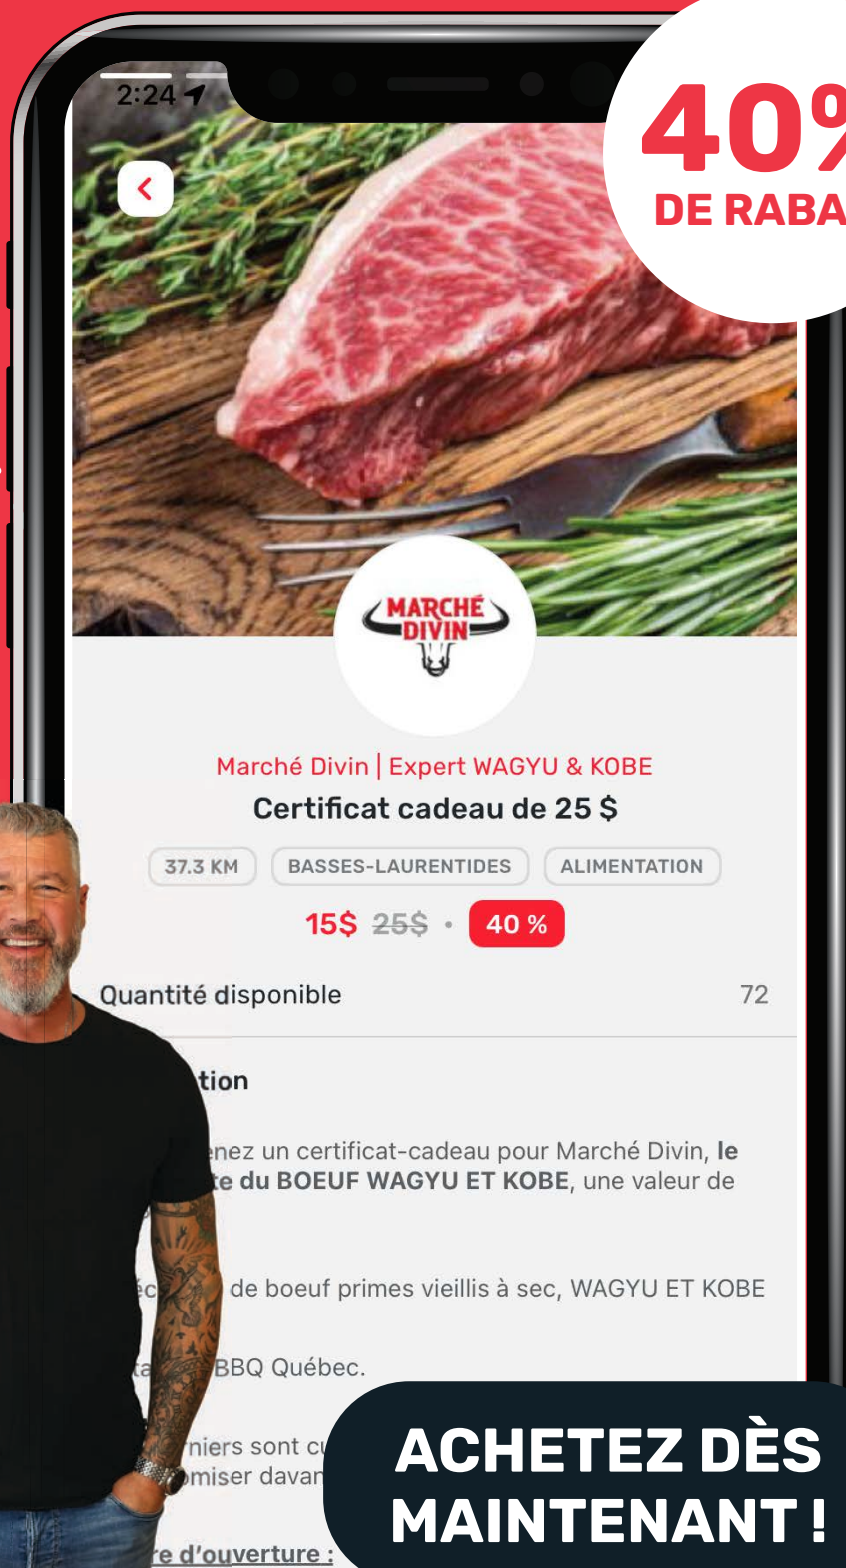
2:24

40%
DE RABA

MARCHÉ DIVIN

Marché Divin | Expert WAGYU & KOBE

Certificat cadeau de 25 $

37.3 KM BASSES-LAURENTIDES ALIMENTATION

15$ 25$ • 40 %

Quantité disponible 72

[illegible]tion

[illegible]enez un certificat-cadeau pour Marché Divin, **le** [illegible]te du BOEUF WAGYU ET KOBE, une valeur de

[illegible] de boeuf primes vieillis à sec, WAGYU ET KOBE

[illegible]BBQ Québec.

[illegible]niers sont c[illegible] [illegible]omiser davan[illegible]

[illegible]re d'ouverture :

ACHETEZ DÈS MAINTENANT !